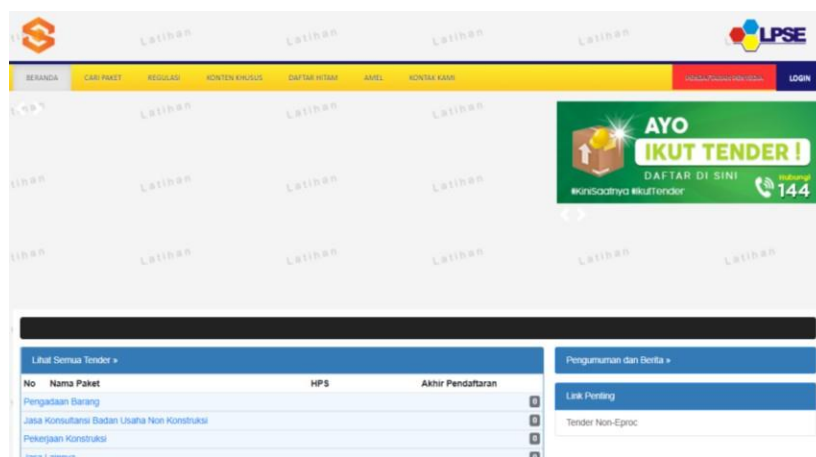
LPSE

Latihan Latihan Latihan Latihan
BERANDA CARI PAKET REGULASI KONTEN KHUSUS DAFTAR HITAM AMEL KONTAK KAMI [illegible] LOGIN

Latihan Latihan Latihan
AYO
IKUT TENDER !
DAFTAR DI SINI
#KiniSaatnya #IkutTender
Hubungi
144

Latihan Latihan Latihan Latihan
Latihan Latihan Latihan Latihan Latihan Latihan

Lihat Semua Tender »
| No | Nama Paket | HPS | Akhir Pendaftaran |
|---|---|---|---|
| | Pengadaan Barang | | 0 |
| | Jasa Konsultansi Badan Usaha Non Konstruksi | | 0 |
| | Pekerjaan Konstruksi | | 0 |
| | Jasa Lainnya | | |

Pengumuman dan Berita »
Link Penting
Tender Non-Eproc